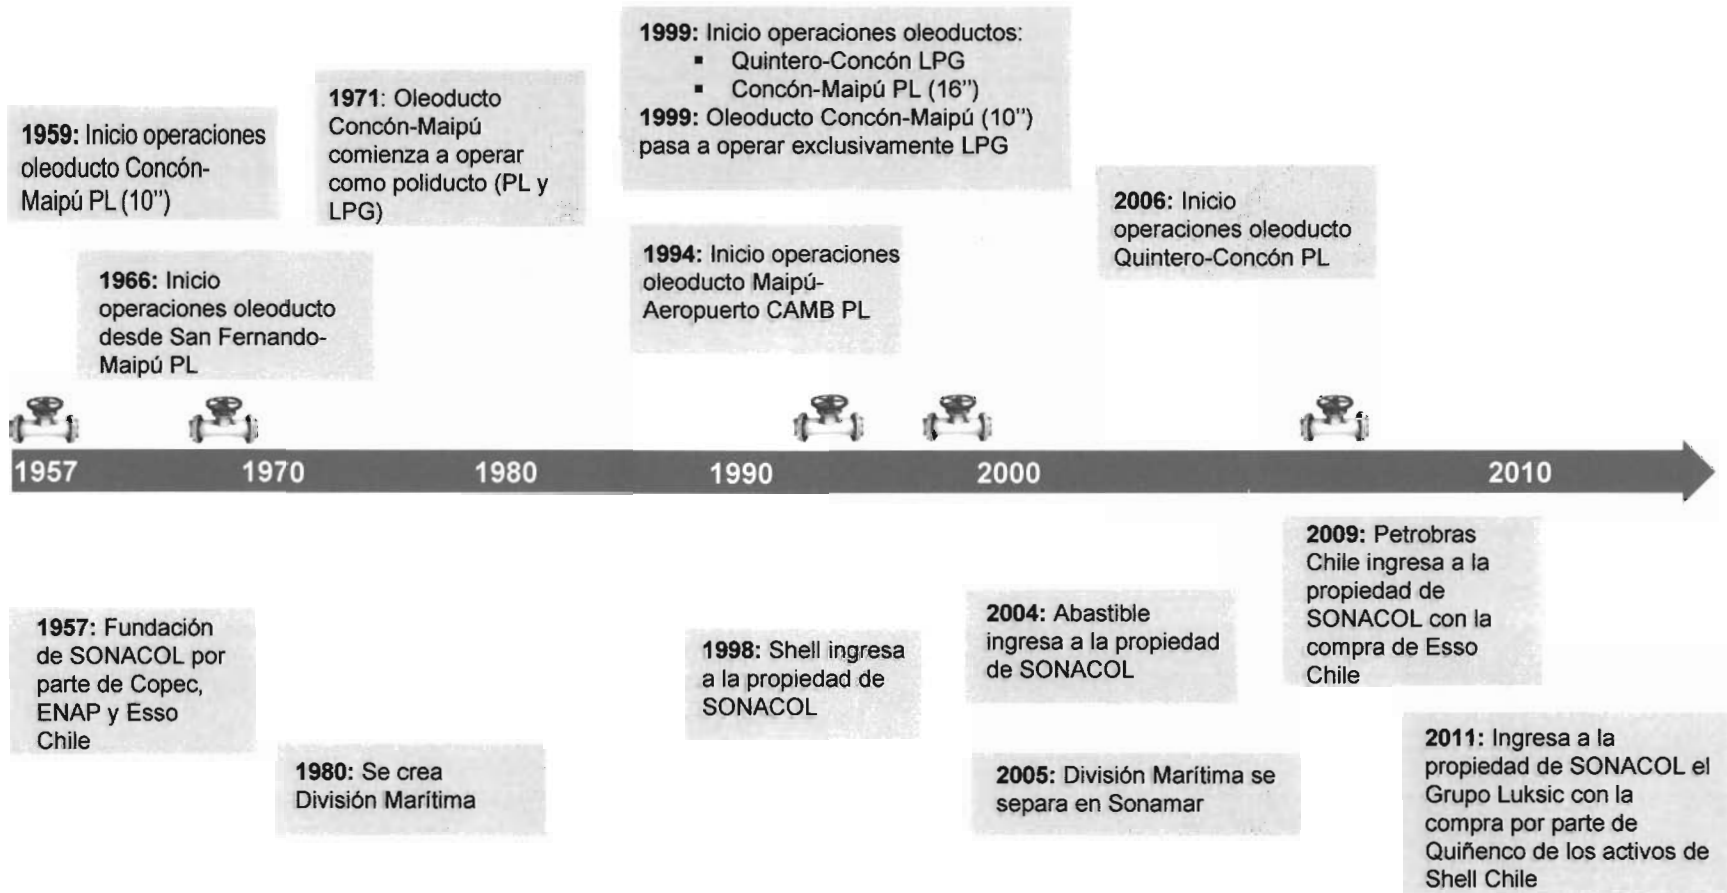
1959: Inicio operaciones oleoducto Concón-Maipú PL (10")

1971: Oleoducto Concón-Maipú comienza a operar como poliducto (PL y LPG)

1999: Inicio operaciones oleoductos:
- Quintero-Concón LPG
- Concón-Maipú PL (16")

1999: Oleoducto Concón-Maipú (10") pasa a operar exclusivamente LPG

2006: Inicio operaciones oleoducto Quintero-Concón PL

1966: Inicio operaciones oleoducto desde San Fernando-Maipú PL

1994: Inicio operaciones oleoducto Maipú-Aeropuerto CAMB PL

1957 1970 1980 1990 2000 2010

2009: Petrobras Chile ingresa a la propiedad de SONACOL con la compra de Esso Chile

1957: Fundación de SONACOL por parte de Copec, ENAP y Esso Chile

1998: Shell ingresa a la propiedad de SONACOL

2004: Abastible ingresa a la propiedad de SONACOL

2011: Ingresa a la propiedad de SONACOL el Grupo Luksic con la compra por parte de Quiñenco de los activos de Shell Chile

1980: Se crea División Marítima

2005: División Marítima se separa en Sonamar